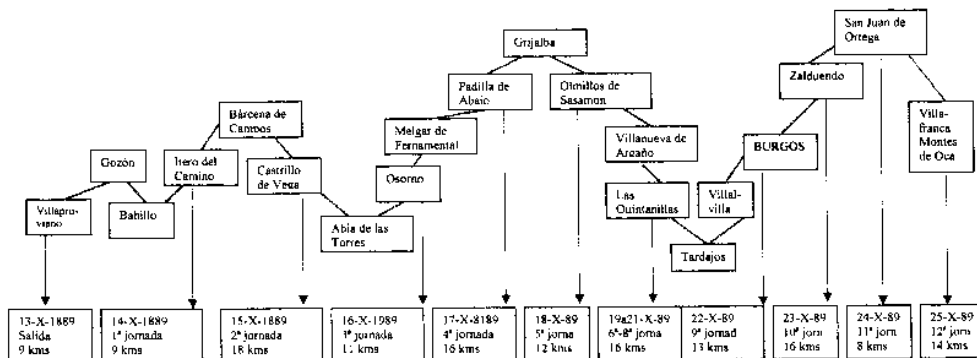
Grajalba

San Juan de Ortega

Padilla de Abajo

Olmillos de Sasamon

Zalduendo

Bárcena de Campos

Melgar de Fernamental

Villanueva de Argaño

BURGOS

Villafranca Montes de Oca

Gozón

Itero del Camino

Castrillo de Vega

Osorno

Las Quintanillas

Villalvilla

Villapro-vano

Bahillo

Abia de las Torres

Tardajos

13-X-1889
Salida
9 kms

14-X-1889
1ª jornada
9 kms

15-X-1889
2ª jornada
18 kms

16-X-1989
3ª jornada
1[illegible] kms

17-X-8189
4ª jornada
16 kms

18-X-89
5ª jorna
12 kms

19a21-X-89
6ª-8ª jorna
16 kms

22-X-89
9ª jornad
13 kms

23-X-89
10ª jorn
16 kms

24-X-89
11ª jorn
8 kms

25-X-89
12ª jorn
14 kms